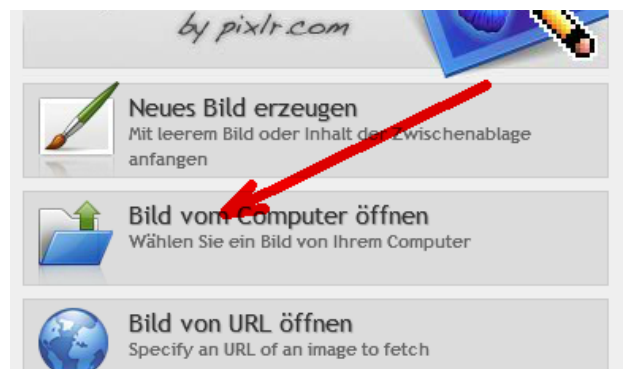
by pixlr.com

Neues Bild erzeugen
Mit leerem Bild oder Inhalt der Zwischenablage anfangen

Bild vom Computer öffnen
Wählen Sie ein Bild von Ihrem Computer

Bild von URL öffnen
Specify an URL of an image to fetch